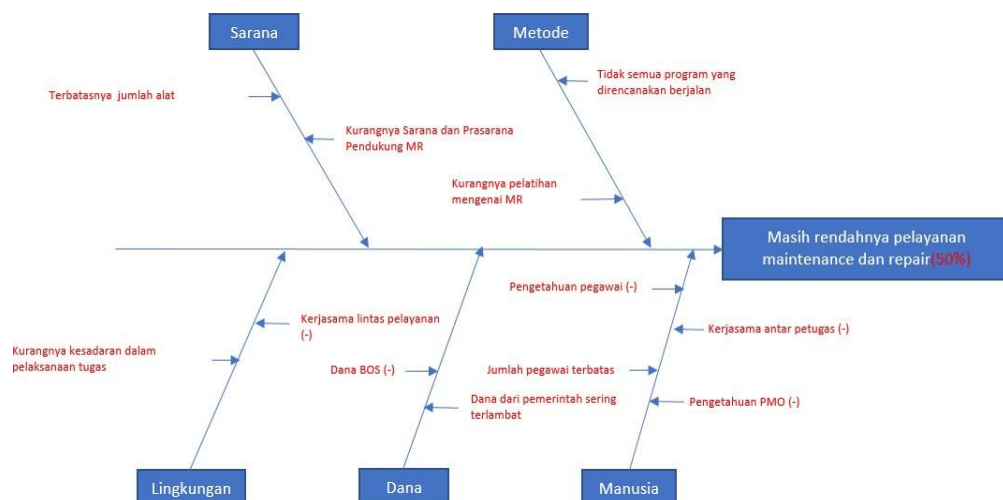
Sarana

Metode

Terbatasnya jumlah alat

Kurangnya Sarana dan Prasarana Pendukung MR

Tidak semua program yang direncanakan berjalan

Kurangnya pelatihan mengenai MR

Masih rendahnya pelayanan maintenance dan repair(50%)

Pengetahuan pegawai (-)

Kerjasama lintas pelayanan (-)

Kerjasama antar petugas (-)

Kurangnya kesadaran dalam pelaksanaan tugas

Dana BOS (-)

Jumlah pegawai terbatas

Dana dari pemerintah sering terlambat

Pengetahuan PMO (-)

Lingkungan

Dana

Manusia